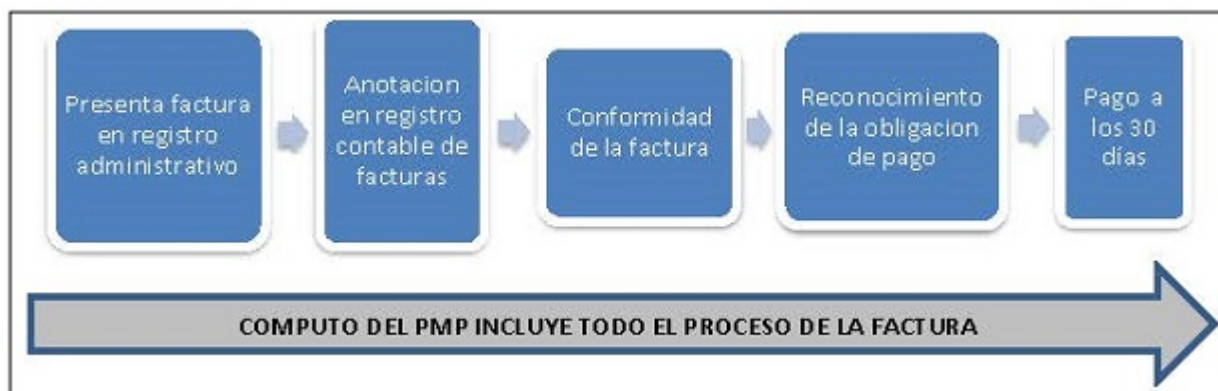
Presenta factura en registro administrativo

Anotacion en registro contable de facturas

Conformidad de la factura

Reconocimiento de la obligacion de pago

Pago a los 30 días

COMPUTO DEL PMP INCLUYE TODO EL PROCESO DE LA FACTURA